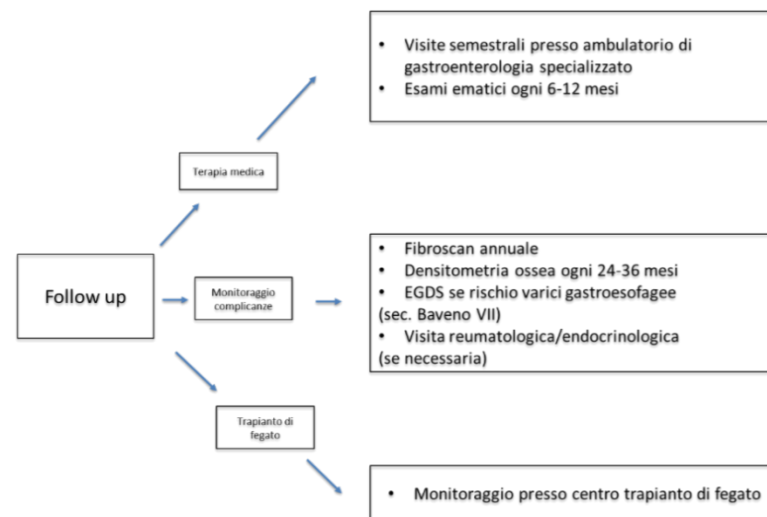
Follow up

Terapia medica

• Visite semestrali presso ambulatorio di gastroenterologia specializzato
• Esami ematici ogni 6-12 mesi

Monitoraggio complicanze

• Fibroscan annuale
• Densitometria ossea ogni 24-36 mesi
• EGDS se rischio varici gastroesofagee (sec. Baveno VII)
• Visita reumatologica/endocrinologica (se necessaria)

Trapianto di fegato

• Monitoraggio presso centro trapianto di fegato